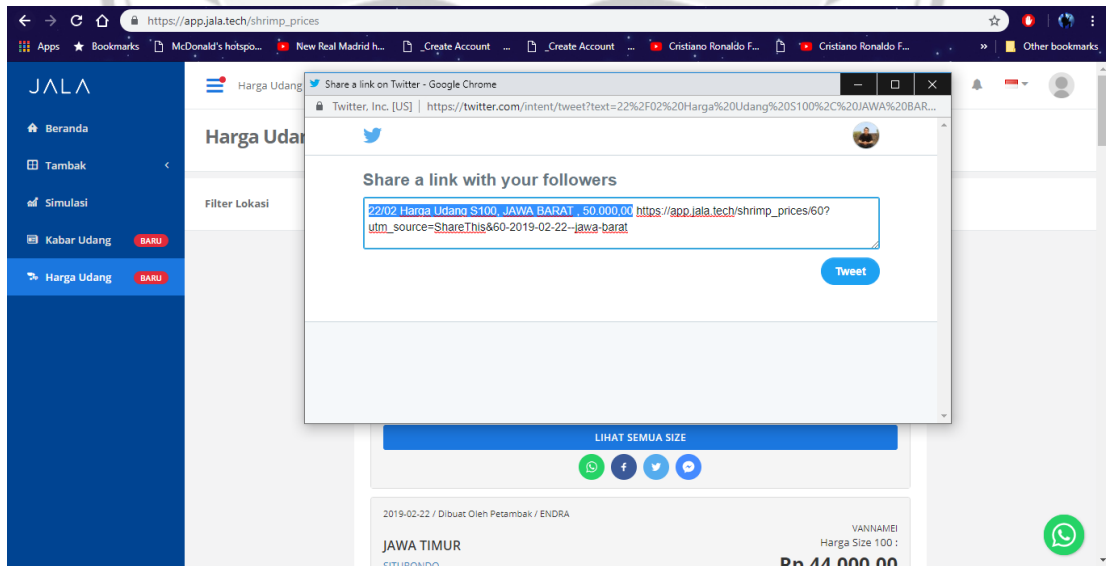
https://app.jala.tech/shrimp_prices

Apps Bookmarks McDonald's hotspo... New Real Madrid h... _Create Account ... _Create Account ... Cristiano Ronaldo F... Cristiano Ronaldo F... » Other bookmarks

JALA

Beranda

Tambak

Simulasi

Kabar Udang BARU

Harga Udang BARU

Harga Udang

Harga Udar

Filter Lokasi

Share a link on Twitter - Google Chrome

Twitter, Inc. [US] | https://twitter.com/intent/tweet?text=22%2F02%20Harga%20Udang%20S100%2C%20JAWA%20BAR...

Share a link with your followers

22/02 Harga Udang S100, JAWA BARAT , 50.000,00 https://app.jala.tech/shrimp_prices/60?utm_source=ShareThis&60-2019-02-22--jawa-barat

Tweet

LIHAT SEMUA SIZE

2019-02-22 / Dibuat Oleh Petambak / ENDRA

VANNAMEI

Harga Size 100 :

JAWA TIMUR

SITUBONDO

Rp 44.000,00